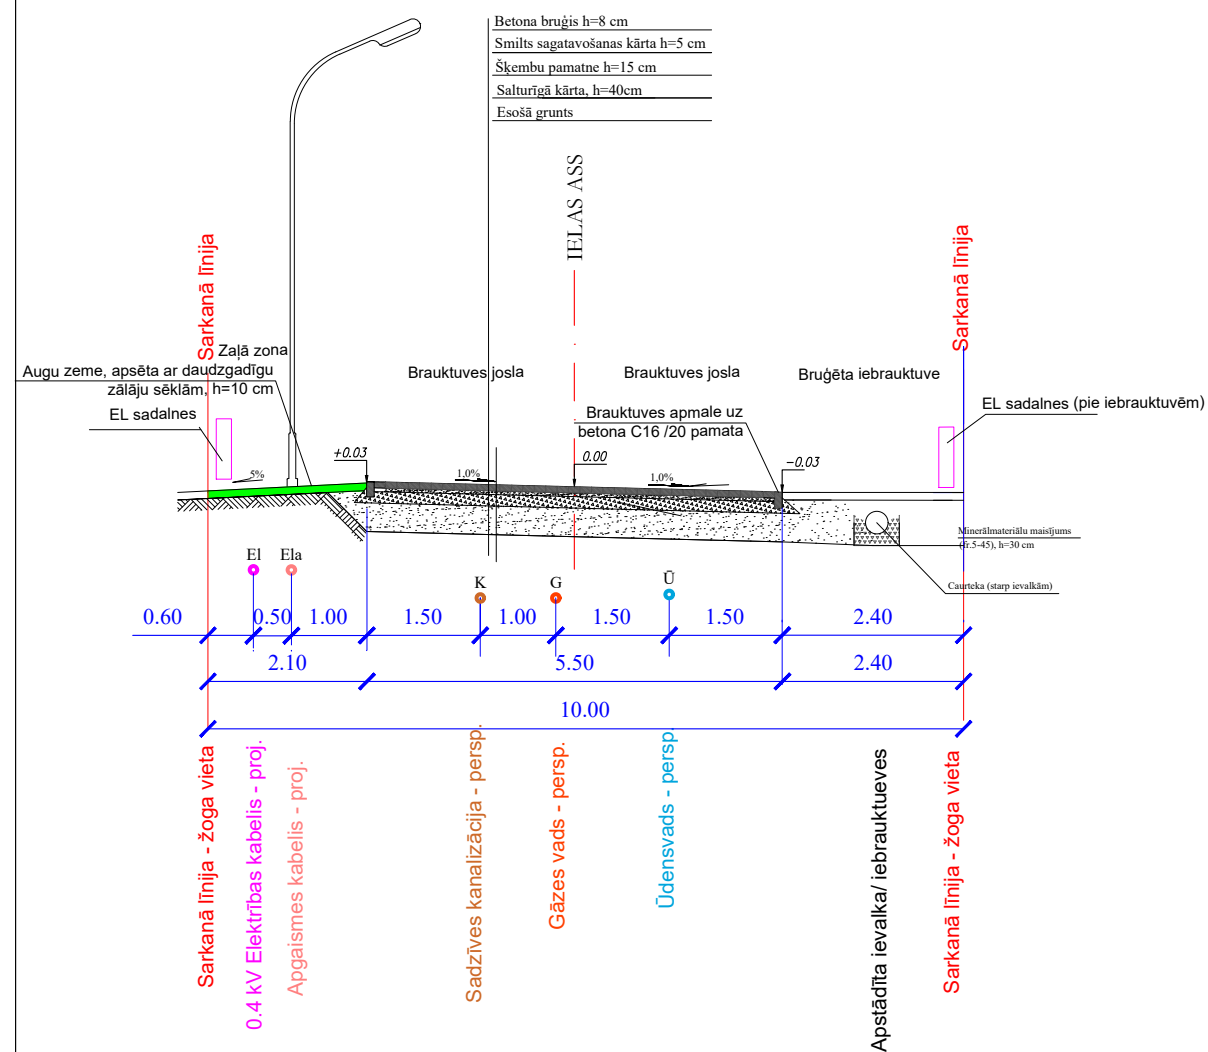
Betona bruģis h=8 cm
Smilts sagatavošanas kārta h=5 cm
Šķembu pamatne h=15 cm
Salturīgā kārta, h=40cm
Esošā grunts

IELAS ASS

Sarkanā līnija

Sarkanā līnija

Zaļā zona

Augu zeme, apsēta ar daudzgadīgu zālāju sēklām, h=10 cm

EL sadalnes

Brauktuves josla

Brauktuves josla

Bruģēta iebrauktuve

EL sadalnes (pie iebrauktuvēm)

Brauktuves apmale uz betona C16 /20 pamata

+0.03

0.00

-0.03

5%

1.0%

1.0%

Minerālmateriālu maisījums (fr.5-45), h=30 cm

Caurteka (starp ievalkām)

El

Ela

K

G

Ū

| 0.60 | 0.50 | 1.00 | 1.50 | 1.00 | 1.50 | 1.50 | 2.40 |
|---|---|---|---|---|---|---|---|

2.10

5.50

2.40

10.00

Sarkanā līnija - žoga vieta

0.4 kV Elektrības kabelis - proj.

Apgaismes kabelis - proj.

Sadzīves kanalizācija - persp.

Gāzes vads - persp.

Ūdensvads - persp

Apstādīta ievalka/ iebrauktueves

Sarkanā līnija - žoga vieta